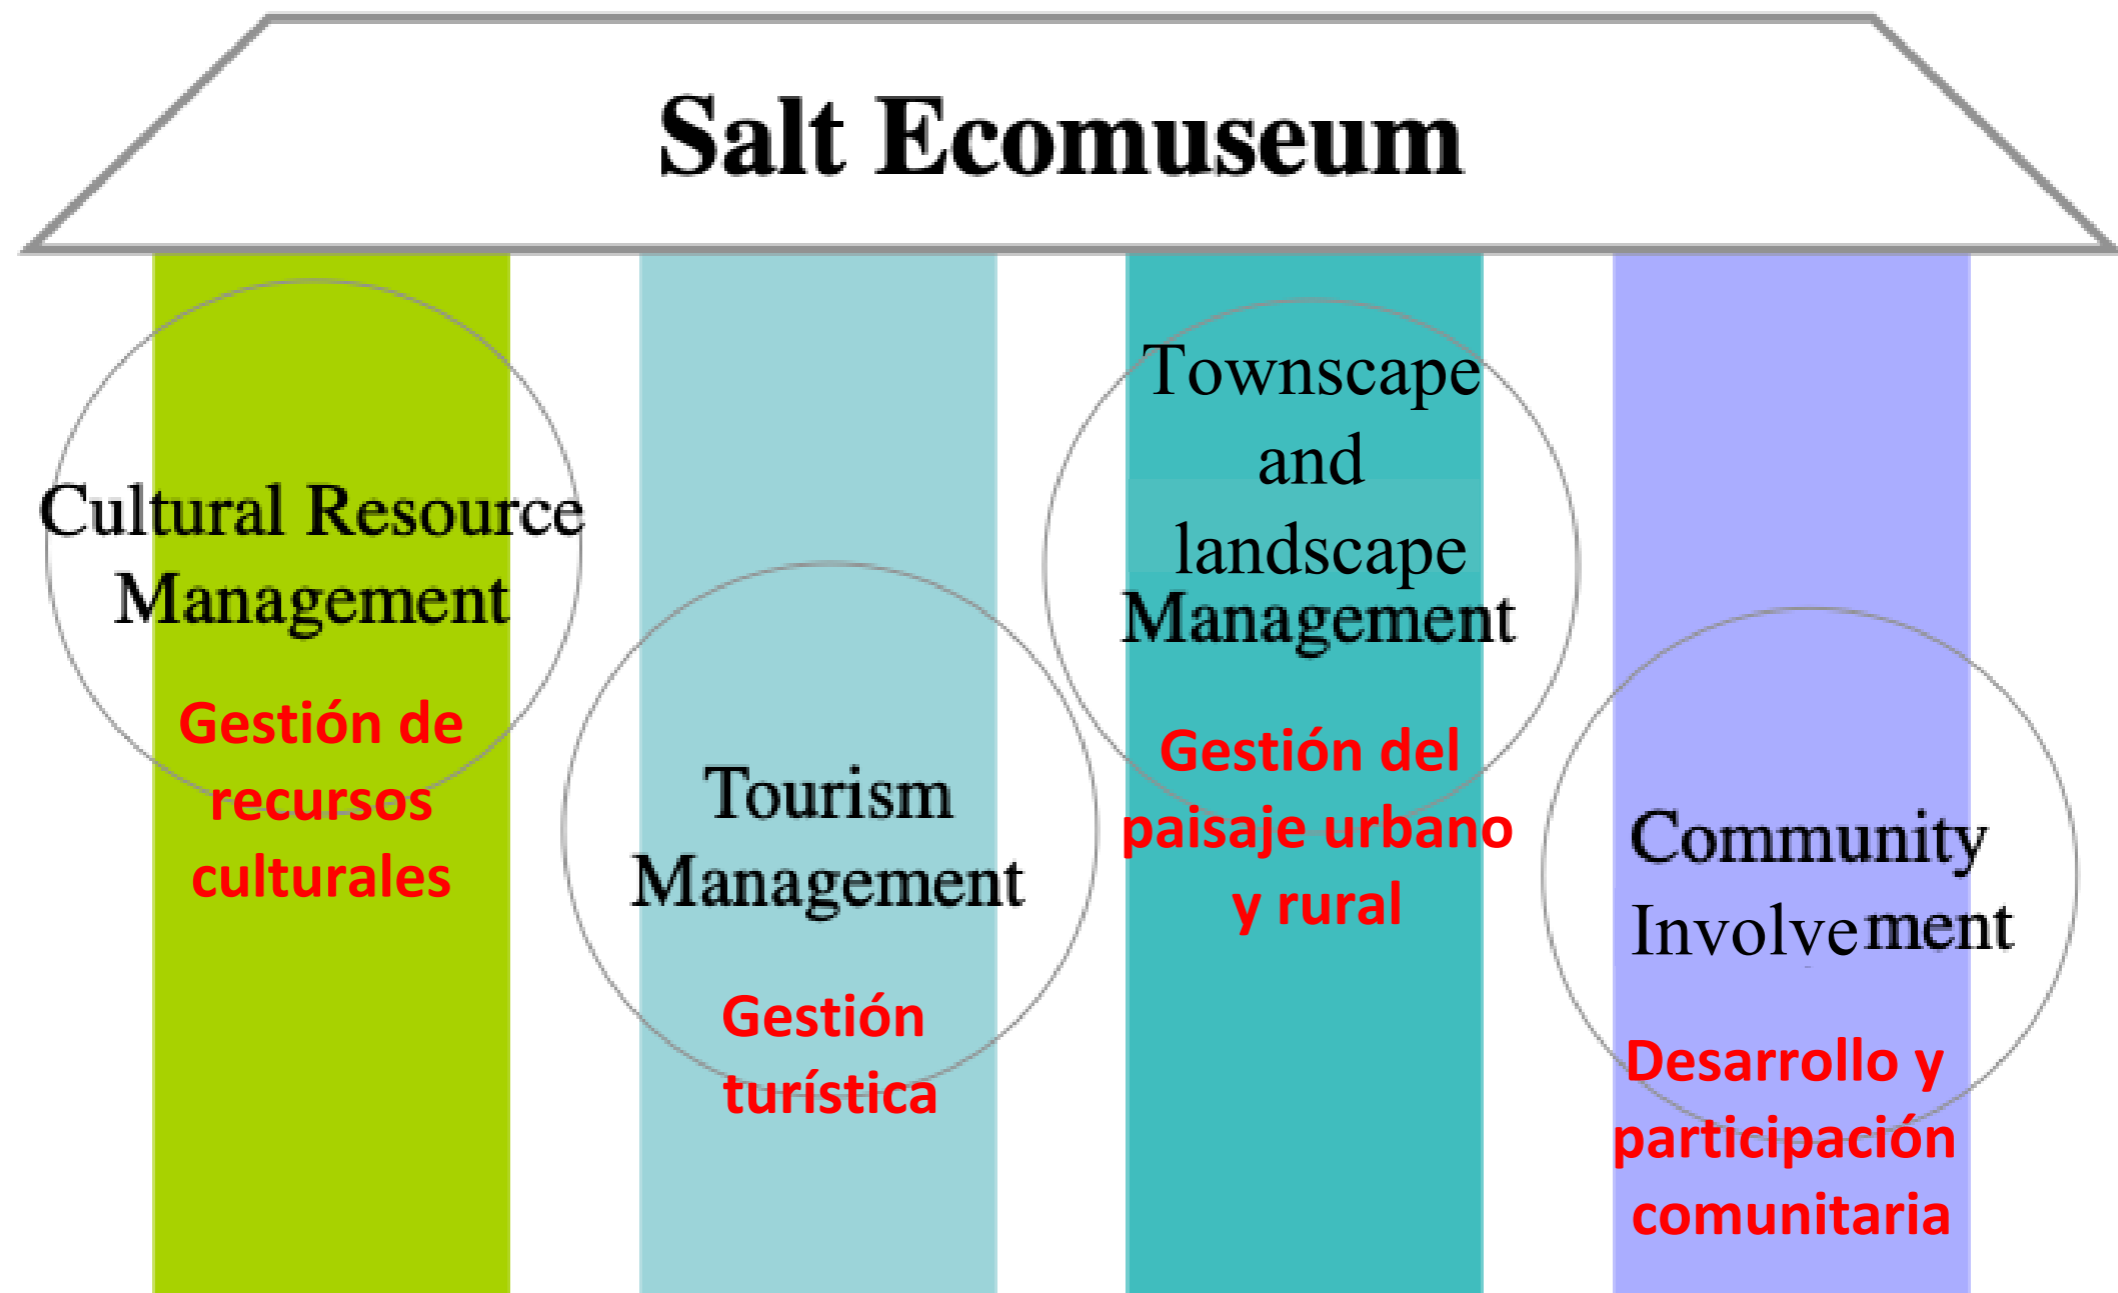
Salt Ecomuseum

Cultural Resource Management

Gestión de recursos culturales

Tourism Management

Gestión turística

Townscape and landscape Management

Gestión del paisaje urbano y rural

Community Involvement

Desarrollo y participación comunitaria